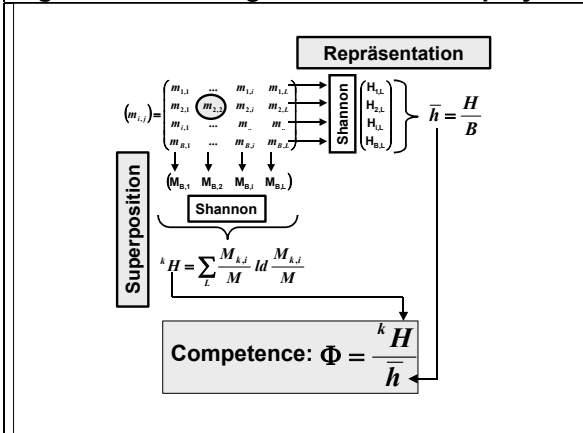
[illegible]

Repräsentation

$(m_{i,j}) = \begin{pmatrix} m_{1,1} & \dots & m_{1,i} & m_{1,L} \\ m_{2,1} & m_{2,2} & m_{2,i} & m_{2,L} \\ m_{i,1} & \dots & m_{\_} & m_{\_} \\ m_{B,1} & \dots & m_{B,i} & m_{B,L} \end{pmatrix}$

Shannon

$\begin{pmatrix} H_{1,L} \\ H_{2,L} \\ H_{i,L} \\ H_{B,L} \end{pmatrix}$

$\bar{h} = \frac{H}{B}$

$(M_{B,1} \quad M_{B,2} \quad M_{B,i} \quad M_{B,L})$

Shannon

Superposition

${}^{k}H = \sum_{L} \frac{M_{k,i}}{M} \, ld \, \frac{M_{k,i}}{M}$

Competence: $\Phi = \frac{{}^{k}H}{\bar{h}}$